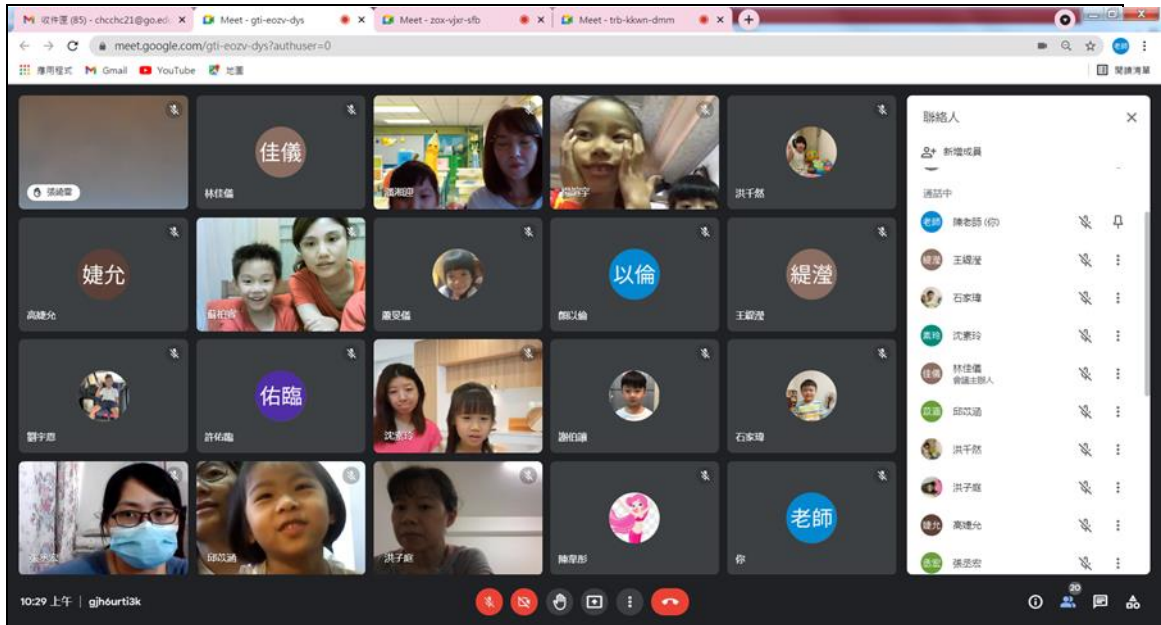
收件匣 (85) - chcchc21@go.edu ×
Meet - gti-eozv-dys ×
Meet - zox-vjxr-sfb ×
Meet - trb-kkwn-dmm ×

meet.google.com/gti-eozv-dys?authuser=0

應用程式 Gmail YouTube 地圖
閱讀清單

張綺雲
佳儀
林佳儀
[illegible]
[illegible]
洪千然
婕允
高婕允
蘇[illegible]
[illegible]
以倫
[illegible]以倫
緹瀅
王緹瀅
劉宇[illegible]
佑臨
許佑臨
沈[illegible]
謝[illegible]
石家瑋
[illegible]
邱苡涵
洪子庭
陳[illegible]
老師
你

聯絡人
新增成員
通話中
陳老師 (你)
王緹瀅
石家瑋
沈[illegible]
林佳儀
會議主辦人
邱苡涵
洪千然
洪子庭
高婕允
張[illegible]

10:29 上午 | gjh6urti3k
20